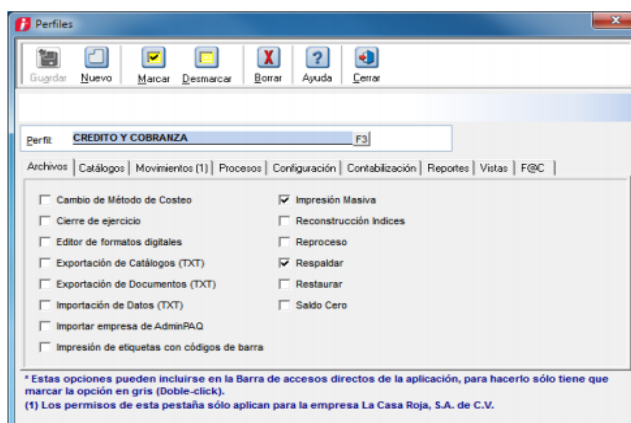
Perfiles

Guardar Nuevo Marcar Desmarcar Borrar Ayuda Cerrar

Perfil: CREDITO Y COBRANZA F3

Archivos | Catálogos | Movimientos (1) | Procesos | Configuración | Contabilización | Reportes | Vistas | F@C

Cambio de Método de Costeo
Cierre de ejercicio
Editor de formatos digitales
Exportación de Catálogos (TXT)
Exportación de Documentos (TXT)
Importación de Datos (TXT)
Importar empresa de AdminPAQ
Impresión de etiquetas con códigos de barra

Impresión Masiva
Reconstrucción Indices
Reproceso
Respaldar
Restaurar
Saldo Cero

* Estas opciones pueden incluirse en la Barra de accesos directos de la aplicación, para hacerlo sólo tiene que marcar la opción en gris (Doble-click).
(1) Los permisos de esta pestaña sólo aplican para la empresa La Casa Roja, S.A. de C.V.